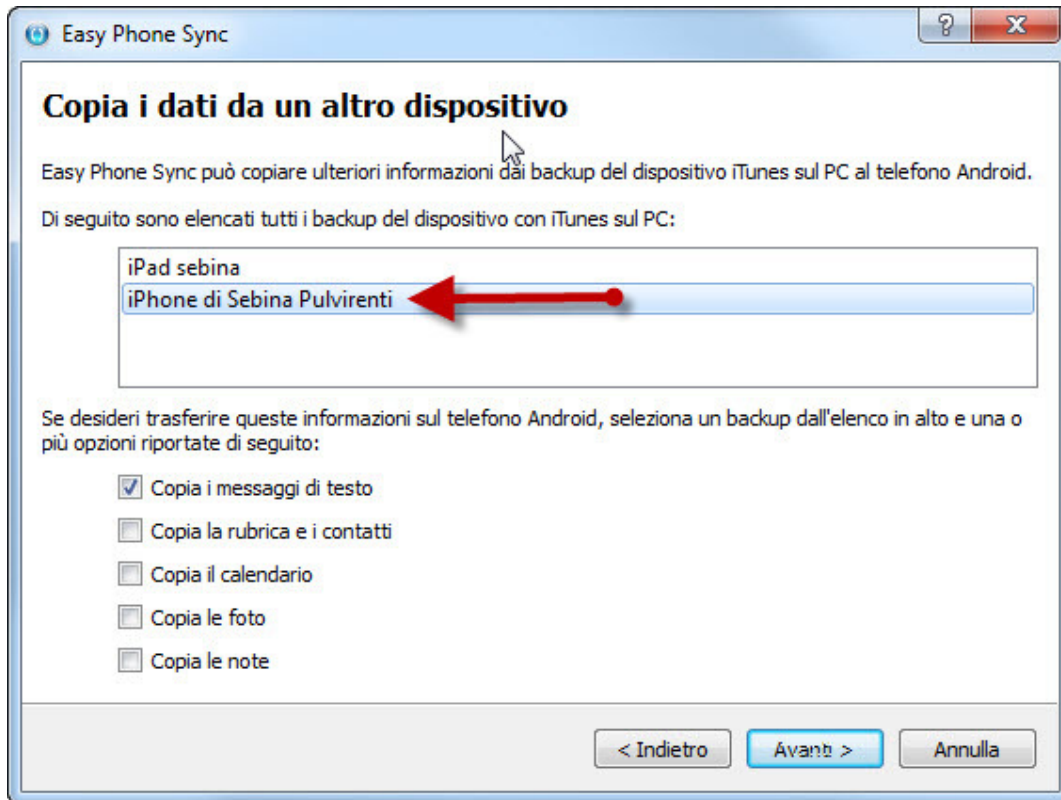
Easy Phone Sync

? X

Copia i dati da un altro dispositivo

Easy Phone Sync può copiare ulteriori informazioni dai backup del dispositivo iTunes sul PC al telefono Android.

Di seguito sono elencati tutti i backup del dispositivo con iTunes sul PC:

iPad sebina
iPhone di Sebina Pulvirenti

Se desideri trasferire queste informazioni sul telefono Android, seleziona un backup dall'elenco in alto e una o più opzioni riportate di seguito:

Copia i messaggi di testo
Copia la rubrica e i contatti
Copia il calendario
Copia le foto
Copia le note

< Indietro
Avanti >
Annulla